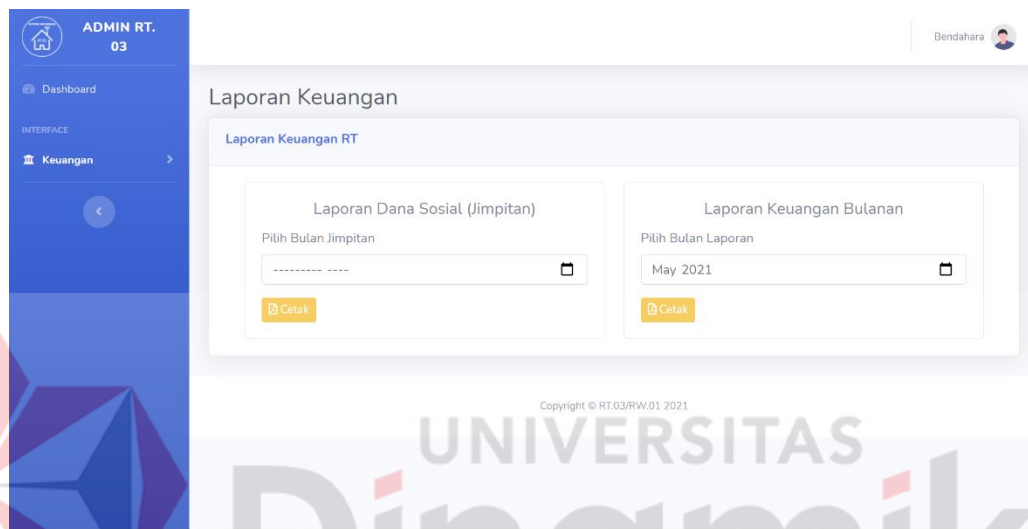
ADMIN RT. 03

Dashboard

INTERFACE

Keuangan

Bendahara

Laporan Keuangan

Laporan Keuangan RT

Laporan Dana Sosial (Jimpitan)

Pilih Bulan Jimpitan

--------- ----

Cetak

Laporan Keuangan Bulanan

Pilih Bulan Laporan

May 2021

Cetak

Copyright © RT.03/RW.01 2021

UNIVERSITAS

Din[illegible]